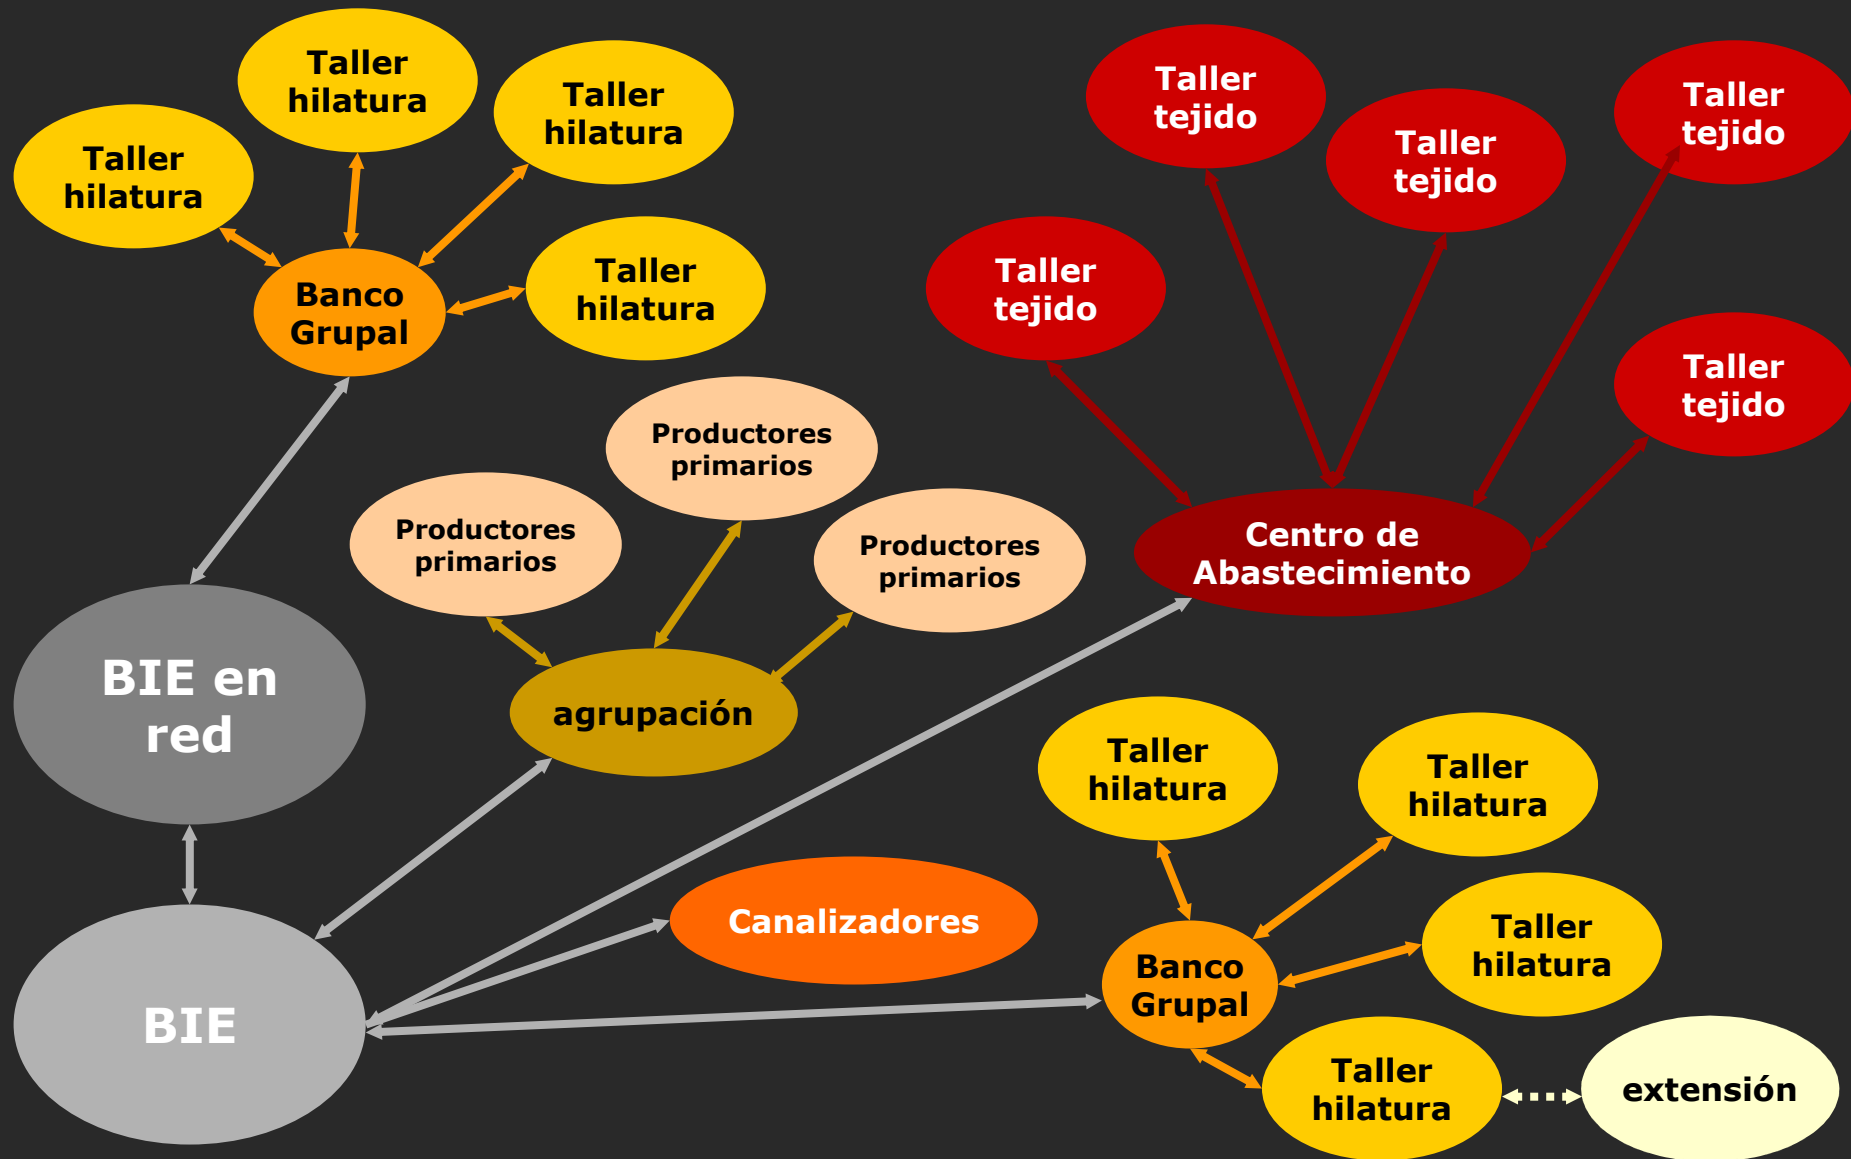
Taller hilatura

Taller hilatura

Taller hilatura

Taller hilatura

Banco Grupal

Taller tejido

Taller tejido

Taller tejido

Taller tejido

Taller tejido

Productores primarios

Productores primarios

Productores primarios

Centro de Abastecimiento

BIE en red

agrupación

Taller hilatura

Taller hilatura

Taller hilatura

Canalizadores

Banco Grupal

BIE

Taller hilatura

extensión